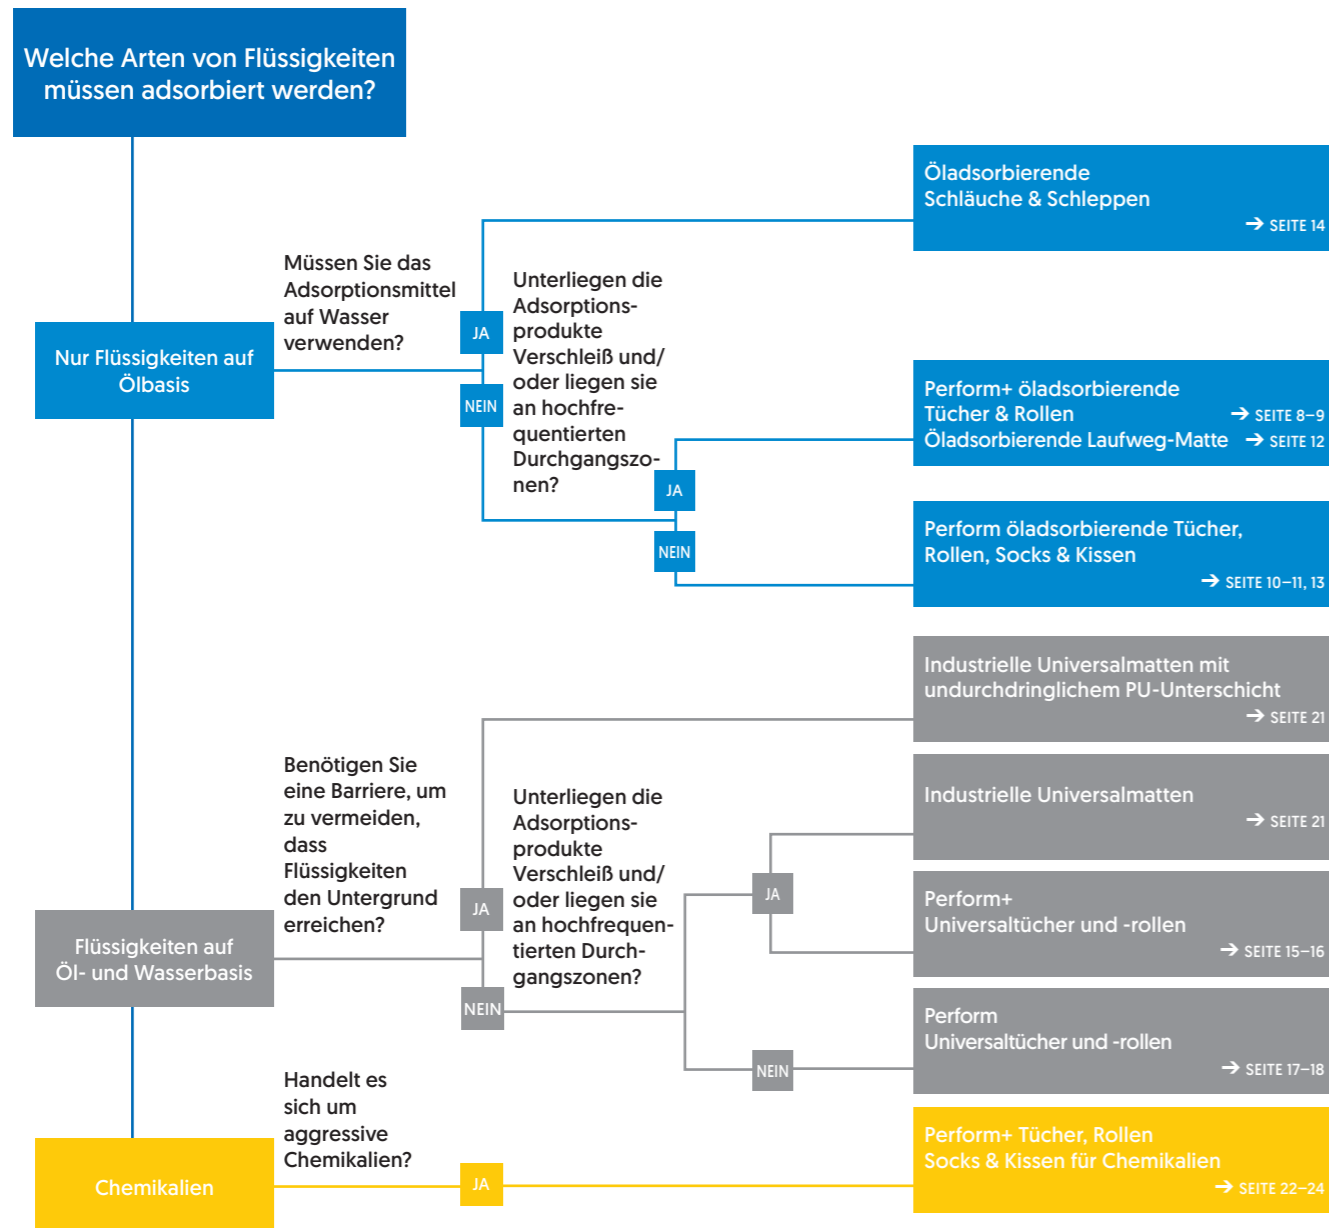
Welche Arten von Flüssigkeiten müssen adsorbiert werden?

Nur Flüssigkeiten auf Ölbasis

Müssen Sie das Adsorptionsmittel auf Wasser verwenden?

JA

NEIN

Unterliegen die Adsorptionsprodukte Verschleiß und/ oder liegen sie an hochfrequentierten Durchgangszonen?

JA

NEIN

Öladsorbierende Schläuche & Schleppen
→ SEITE 14

Perform+ öladsorbierende Tücher & Rollen → SEITE 8–9
Öladsorbierende Laufweg-Matte → SEITE 12

Perform öladsorbierende Tücher, Rollen, Socks & Kissen
→ SEITE 10–11, 13

Flüssigkeiten auf Öl- und Wasserbasis

Benötigen Sie eine Barriere, um zu vermeiden, dass Flüssigkeiten den Untergrund erreichen?

JA

NEIN

Unterliegen die Adsorptionsprodukte Verschleiß und/ oder liegen sie an hochfrequentierten Durchgangszonen?

JA

NEIN

Industrielle Universalmatten mit undurchdringlichem PU-Unterschicht
→ SEITE 21

Industrielle Universalmatten
→ SEITE 21

Perform+ Universaltücher und -rollen
→ SEITE 15–16

Perform Universaltücher und -rollen
→ SEITE 17–18

Chemikalien

Handelt es sich um aggressive Chemikalien?

JA

Perform+ Tücher, Rollen Socks & Kissen für Chemikalien
→ SEITE 22–24